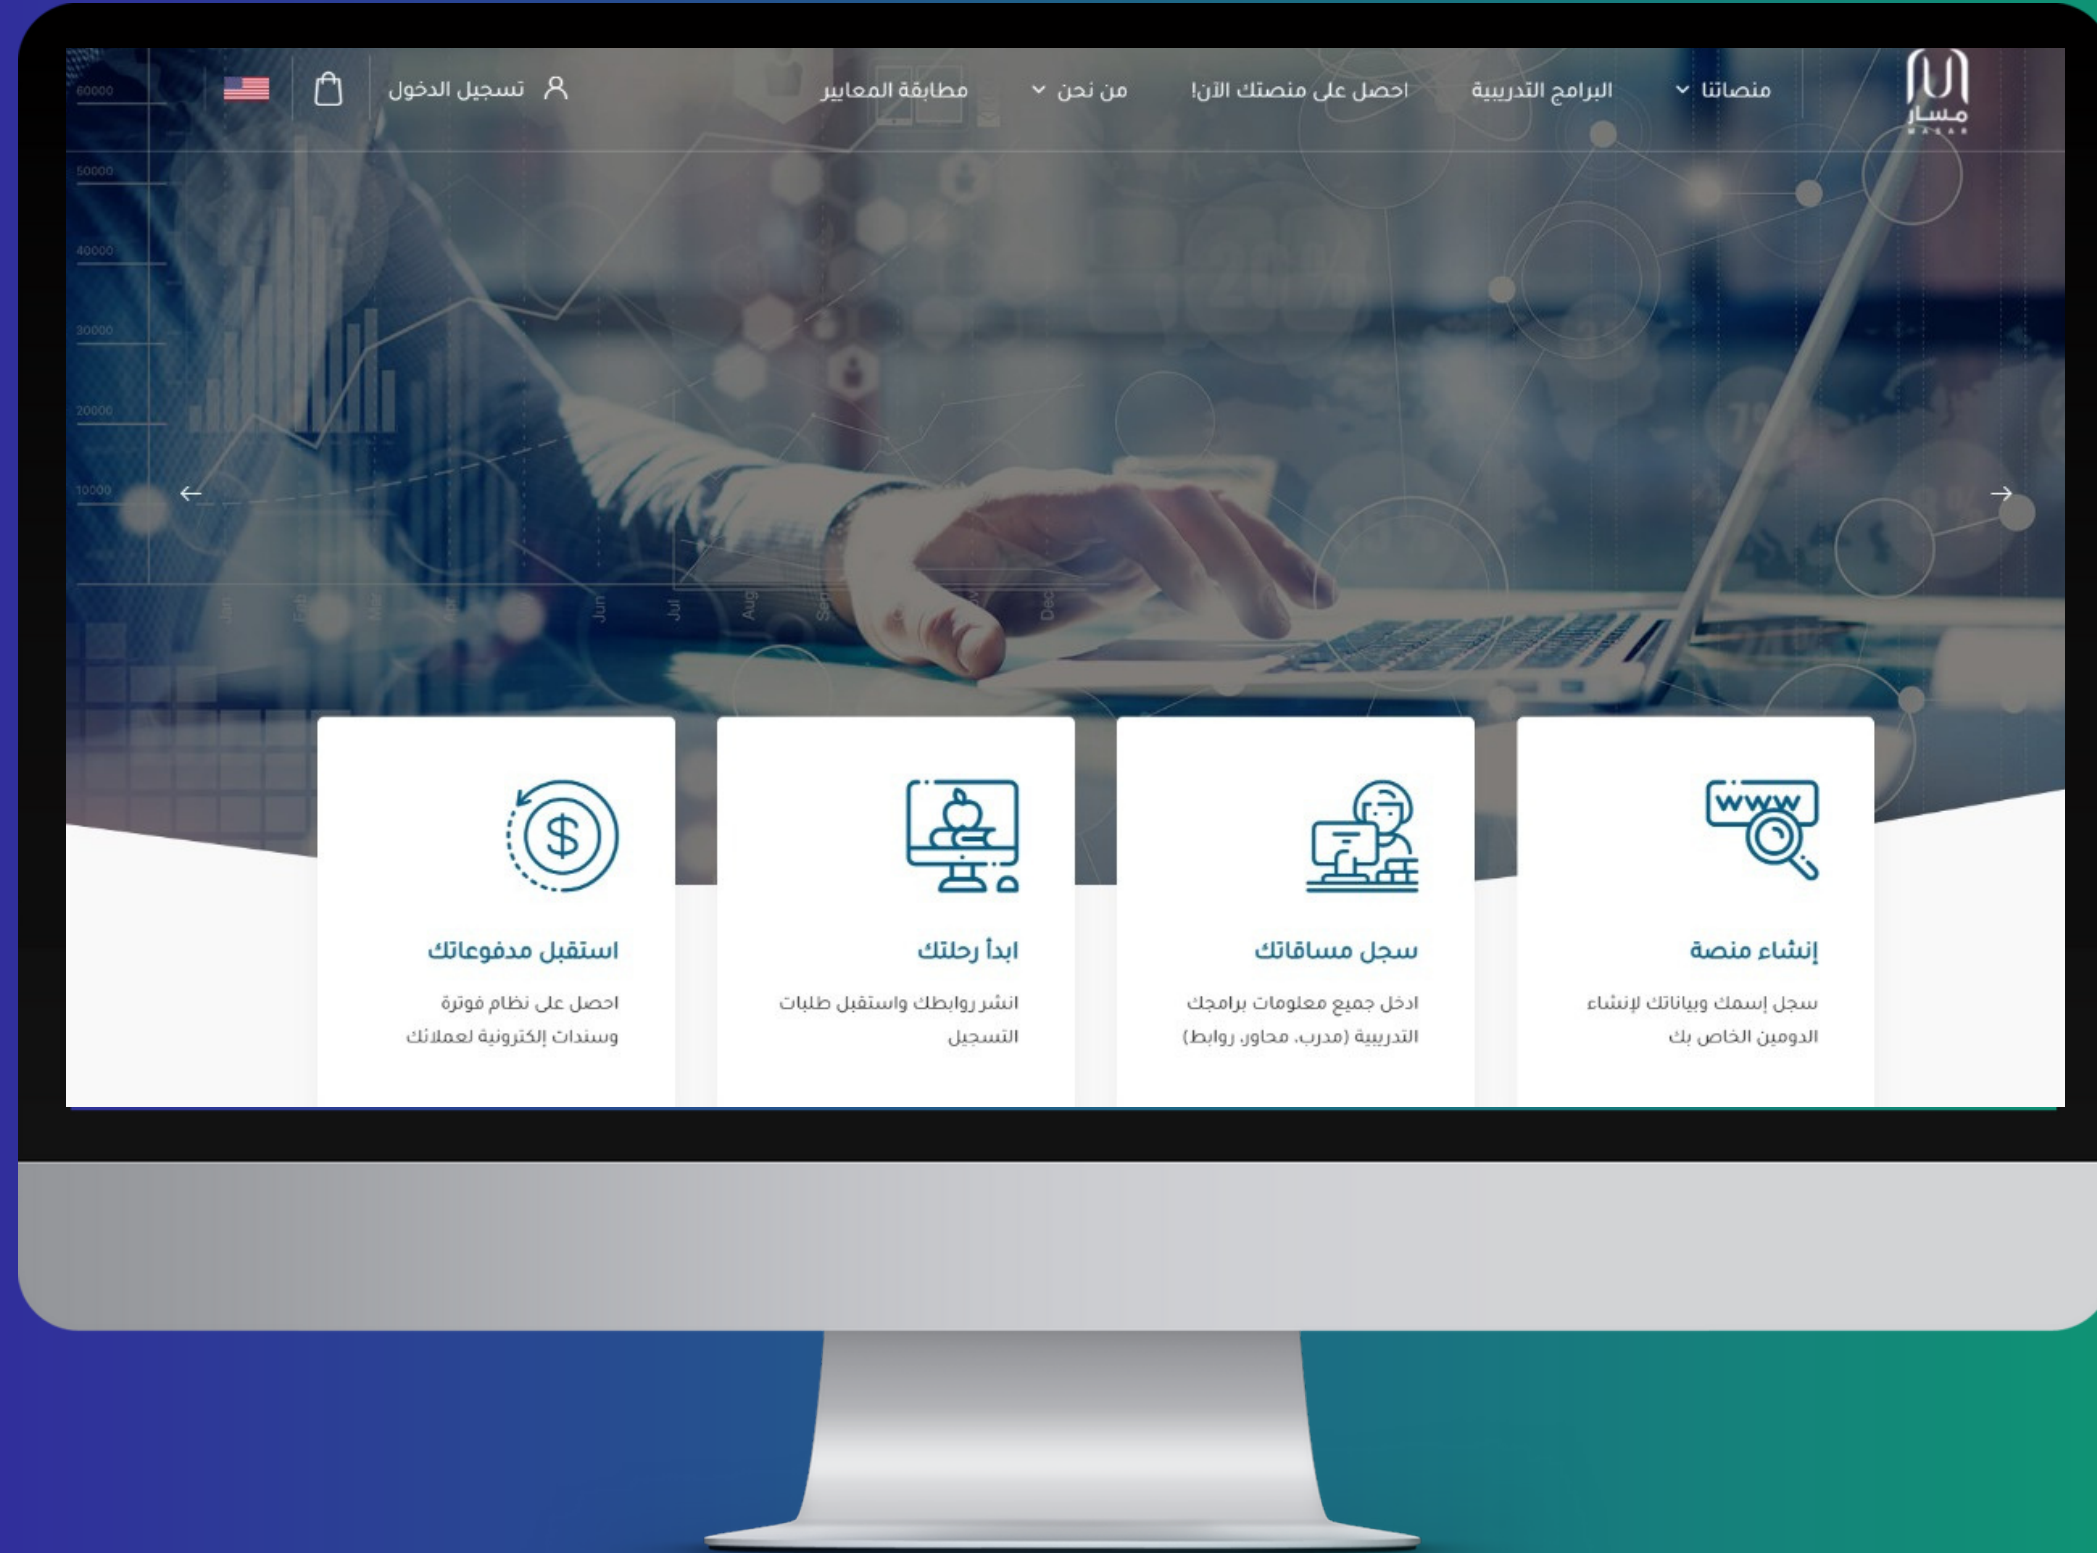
مسار
MASAR

منصاتنا
البرامج التدريبية
احصل على منصتك الآن!
من نحن
مطابقة المعايير
تسجيل الدخول

60000
50000
40000
30000
20000
10000

Jan Feb Mar Apr Jun Jul Aug Sep Dec

www

إنشاء منصة
سجل إسمك وبياناتك لإنشاء الدومين الخاص بك

سجل مساقاتك
ادخل جميع معلومات برامجك التدريبية (مدرب، محاور، روابط)

ابدأ رحلتك
انشر روابطك واستقبل طلبات التسجيل

استقبل مدفوعاتك
احصل على نظام فوترة وسندات إلكترونية لعملائك